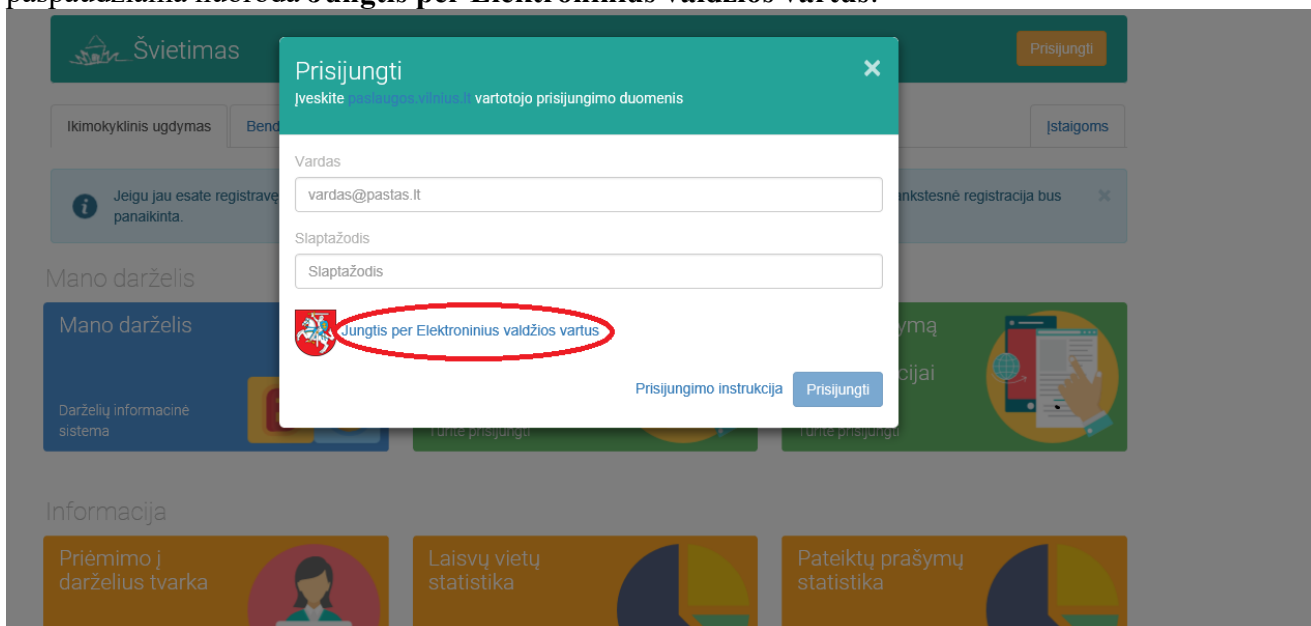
paspaudžiama nuoroda **Jungtis per Elektroninius valdžios vartus.**

Švietimas

Prisijungti

Ikimokyklinis ugdymas

Bend

Įstaigoms

Jeigu jau esate registravę

panaikinta.

ankstesnė registracija bus

Mano darželis

Mano darželis

Darželių informacinė sistema

ymą

cijai

Turite prisijungti

Turite prisijungti

Prisijungti

Įveskite paslaugos.vilnius.lt vartotojo prisijungimo duomenis

Vardas

vardas@pastas.lt

Slaptažodis

Slaptažodis

Jungtis per Elektroninius valdžios vartus

Prisijungimo instrukcija

Prisijungti

Informacija

Priėmimo į darželius tvarka

Laisvų vietų statistika

Pateiktų prašymų statistika